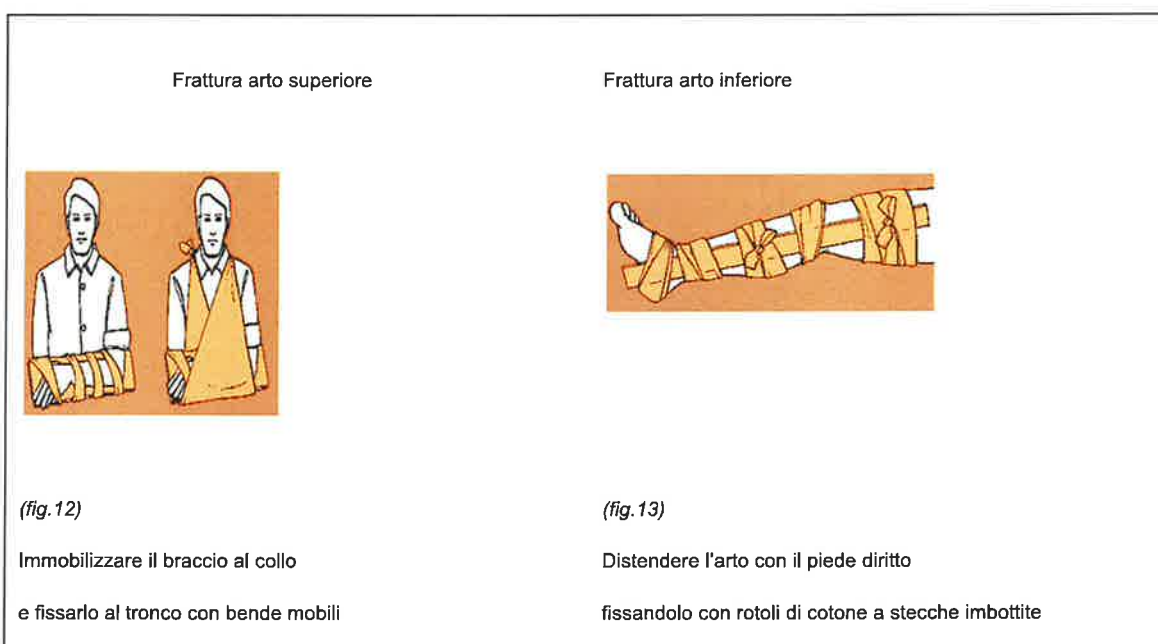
Frattura arto superiore

(fig.12)

Immobilizzare il braccio al collo

e fissarlo al tronco con bende mobili

Frattura arto inferiore

(fig.13)

Distendere l'arto con il piede diritto

fissandolo con rotoli di cotone a stecche imbottite